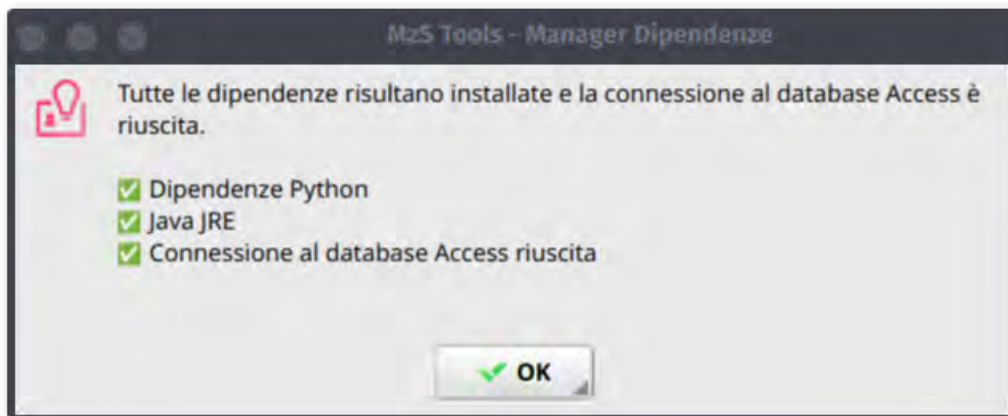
MzS Tools - Manager Dipendenze

Tutte le dipendenze risultano installate e la connessione al database Access è riuscita.

✅ Dipendenze Python
✅ Java JRE
✅ Connessione al database Access riuscita

✔ OK